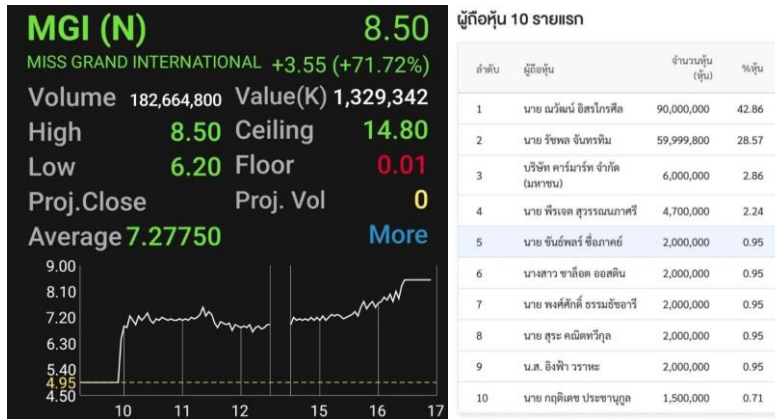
MGI (N) 8.50
MISS GRAND INTERNATIONAL +3.55 (+71.72%)
Volume 182,664,800 Value(K) 1,329,342
High 8.50 Ceiling 14.80
Low 6.20 Floor 0.01
Proj.Close Proj. Vol 0
Average 7.27750 More

9.00
8.10
7.20
6.30
5.40
4.95
4.50
10 11 12 15 16 17

ผู้ถือหุ้น 10 รายแรก

| ลำดับ | ผู้ถือหุ้น | จำนวนหุ้น (หุ้น) | %หุ้น |
|---|---|---|---|
| 1 | นาย ณวัฒน์ อิสรไกรศีล | 90,000,000 | 42.86 |
| 2 | นาย รัชพล จันทรหิม | 59,999,800 | 28.57 |
| 3 | บริษัท คาร์มาร์ท จำกัด (มหาชน) | 6,000,000 | 2.86 |
| 4 | นาย พีระเจต สุวรรณนภาศรี | 4,700,000 | 2.24 |
| 5 | นาย ขันธ์พลร์ ชื่อภาคย์ | 2,000,000 | 0.95 |
| 6 | นางสาว ชาล็อต ออสติน | 2,000,000 | 0.95 |
| 7 | นาย พงศ์ศักดิ์ ธรรมธัชอารี | 2,000,000 | 0.95 |
| 8 | นาย สุระ คณิตทวีกุล | 2,000,000 | 0.95 |
| 9 | น.ส. อิงฟ้า วราหะ | 2,000,000 | 0.95 |
| 10 | นาย กฤติเดช ประชานุกูล | 1,500,000 | 0.71 |